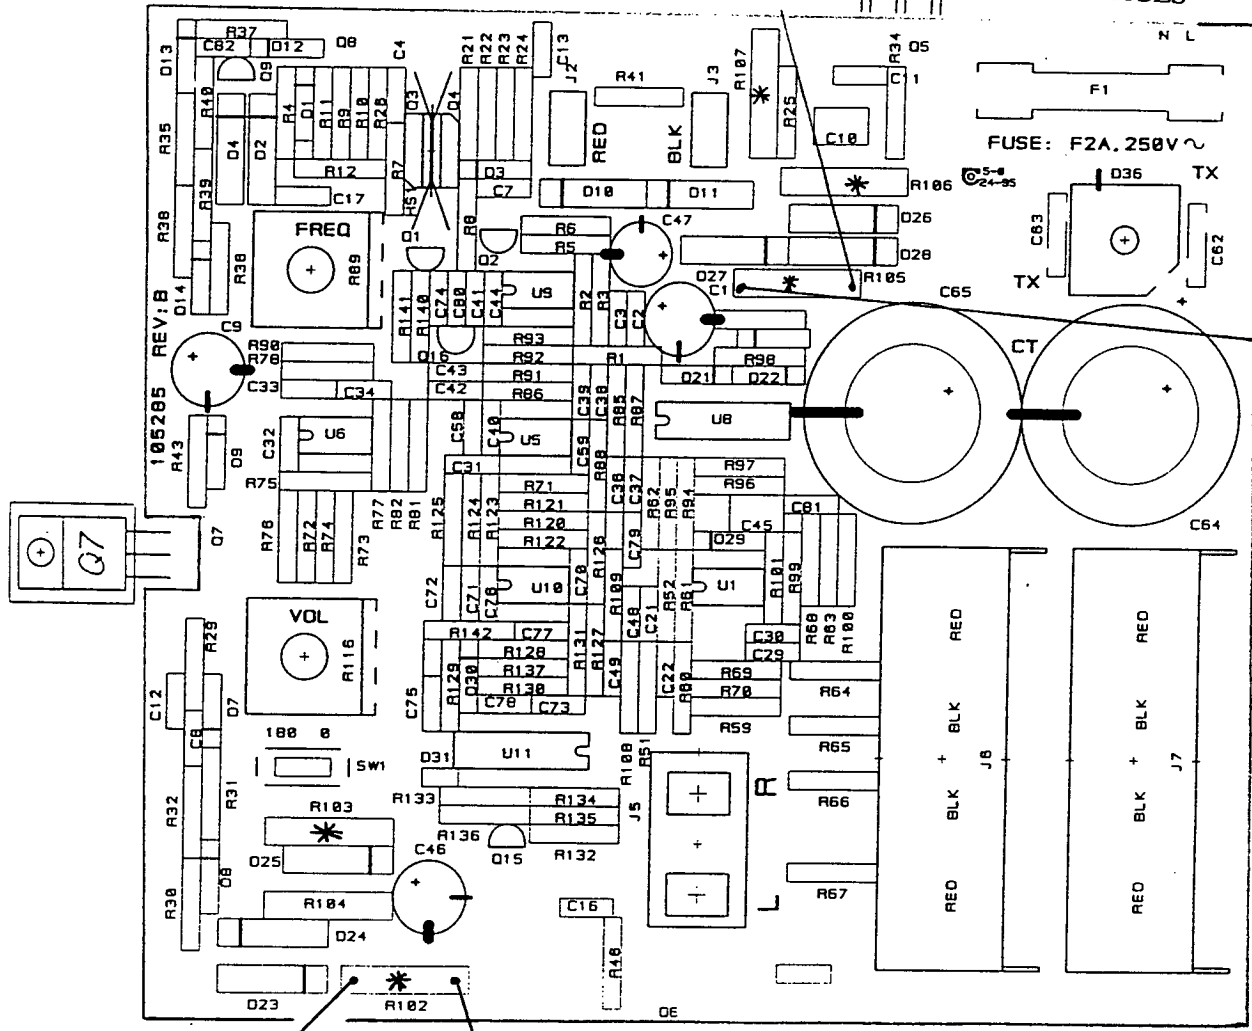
R37
D13
C82
D12
Q8
Q9
R40
R35
D4
D2
R4
D1
R11
R9
R10
R28
Q3
D4
C4
R21
R22
R23
R24
J2
C13
R41
J3
R107
R34
Q5
C11
N L
F1
FUSE: F2A, 250V ~
R12
C17
R7
R57
D3
C7
RED
BLK
D10
D11
R25
C10
R106
D36
TX
R39
R38
FREQ
R89
R36
D14
Q1
R8
Q2
R6
R5
C47
D26
D28
C63
C62
TX
D27
C1
R105
C65
R141
R140
C74
C80
C41
C44
U9
R2
R3
C3
C2
REV:B
C9
R90
R78
C33
Q16
R93
R92
R1
C43
R91
C42
R86
C34
R98
D21
D22
CT
105285
C39
C38
R85
R87
U8
R43
Q9
C32
U6
C58
C40
U5
C59
R88
C36
R97
R96
C31
R71
R121
R120
R122
R125
R124
R123
R75
R76
R72
R74
R73
R77
R82
R81
C37
R62
R95
R94
C45
C81
C64
Q7
Q7
D29
C79
R126
C72
C71
C76
U10
C70
R109
R52
R61
U1
R101
R99
R68
R83
R100
VOL
R116
R29
R142
C77
C48
C21
C30
C29
RED
RED
R128
R137
R130
R129
D30
C78
C73
C75
R131
R127
C49
C22
R80
R69
R70
R64
C12
D7
C8
R59
BLK
BLK
180 0
SW1
D31
U11
R108
R51
R65
R31
R32
R133
R134
R135
J5
R66
J8
J7
R103
R136
Q15
R132
BLK
BLK
D25
C46
D8
RED
RED
R30
R104
R67
D24
C16
R46
D23
R102
DE